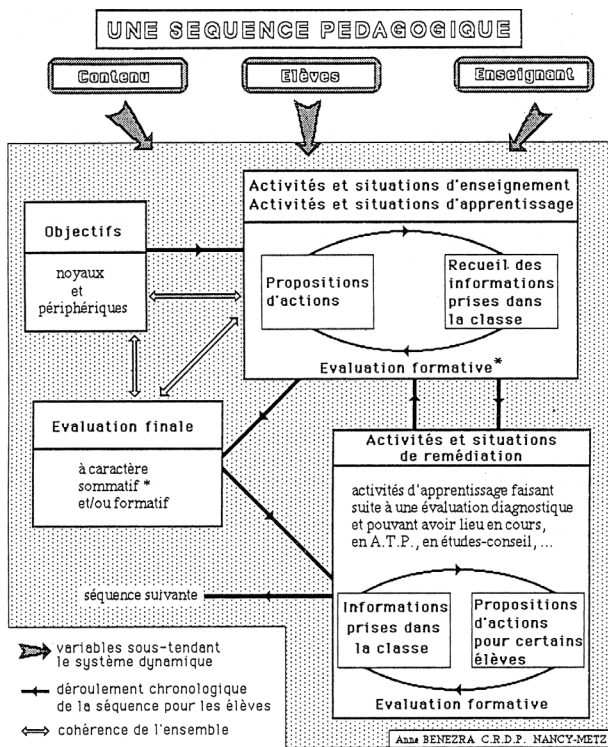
UNE SEQUENCE PEDAGOGIQUE

Contenu

Elèves

Enseignant

Activités et situations d'enseignement
Activités et situations d'apprentissage

Objectifs

noyaux et périphériques

Propositions d'actions

Recueil des informations prises dans la classe

Evaluation formative*

Evaluation finale

à caractère sommatif * et/ou formatif

Activités et situations de remédiation

activités d'apprentissage faisant suite à une évaluation diagnostique et pouvant avoir lieu en cours, en A.T.P., en études-conseil, ...

séquence suivante

Informations prises dans la classe

Propositions d'actions pour certains élèves

Evaluation formative

variables sous-tendant le système dynamique

déroulement chronologique de la séquence pour les élèves

cohérence de l'ensemble

Anne BENEZRA C.R.D.P. NANCY-METZ